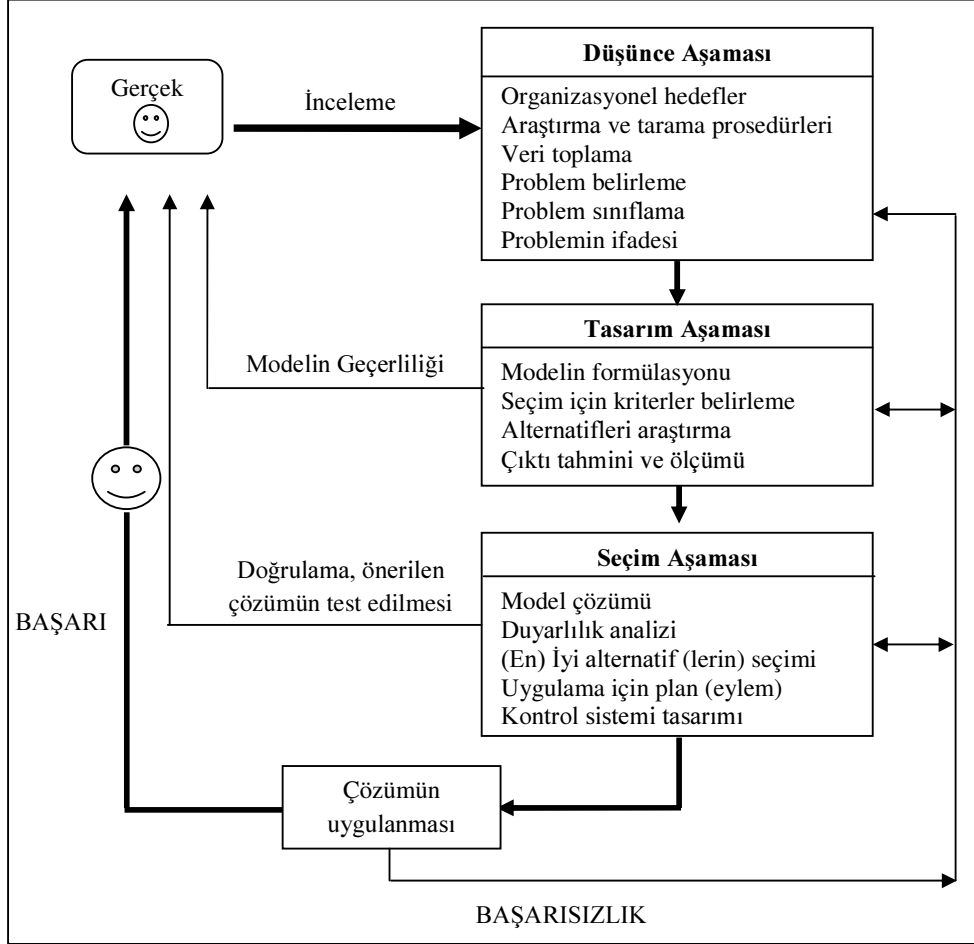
Gerçek

İnceleme

Düşünce Aşaması

Organizasyonel hedefler
Araştırma ve tarama prosedürleri
Veri toplama
Problem belirleme
Problem sınıflama
Problemin ifadesi

Tasarım Aşaması

Modelin Geçerliliği

Modelin formülasyonu
Seçim için kriterler belirleme
Alternatifleri araştırma
Çıktı tahmini ve ölçümü

Seçim Aşaması

Doğrulama, önerilen çözümün test edilmesi

BAŞARI

Model çözümü
Duyarlılık analizi
(En) İyi alternatif (lerin) seçimi
Uygulama için plan (eylem)
Kontrol sistemi tasarımı

Çözümün uygulanması

BAŞARISIZLIK